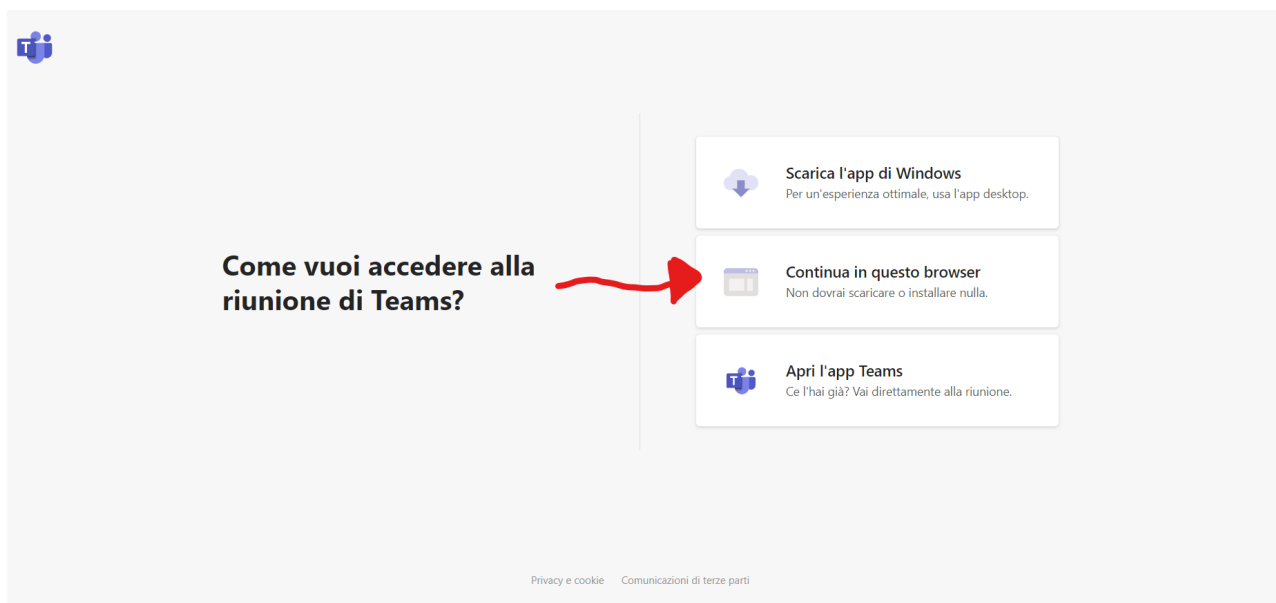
T

Come vuoi accedere alla riunione di Teams?

Scarica l'app di Windows
Per un'esperienza ottimale, usa l'app desktop.

Continua in questo browser
Non dovrai scaricare o installare nulla.

T

Apri l'app Teams
Ce l'hai già? Vai direttamente alla riunione.

Privacy e cookie   Comunicazioni di terze parti